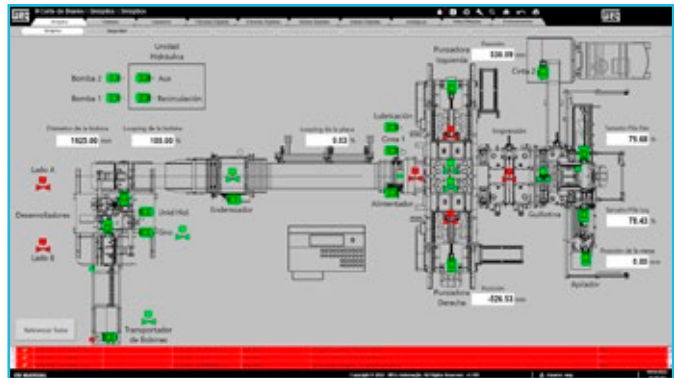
Unidad Hidráulica

Bomba 2

Aux

Bomba 1

Recirculación

Diámetro de la bobina
1920.00 mm

Looping de la bobina
100.00 %

Looping de la placa
0.53 %

Lubricación

Cinta 1

Punzadora Izquierda

Posición
530.00 mm

Cinta 2

Lado A

Desenrolladora

Lado B

Unid Hid

Giro

Enderezador

Alimentador

Guillotina

Tamaño Pila Ent
75.00 %

Tamaño Pila Izq
75.43 %

Posición de la mesa
0.00 mm

Apilador

Punzadora Derecha

Posición
-526.53 mm

Transportador de Bobinas

Reiniciar Todo

WEG